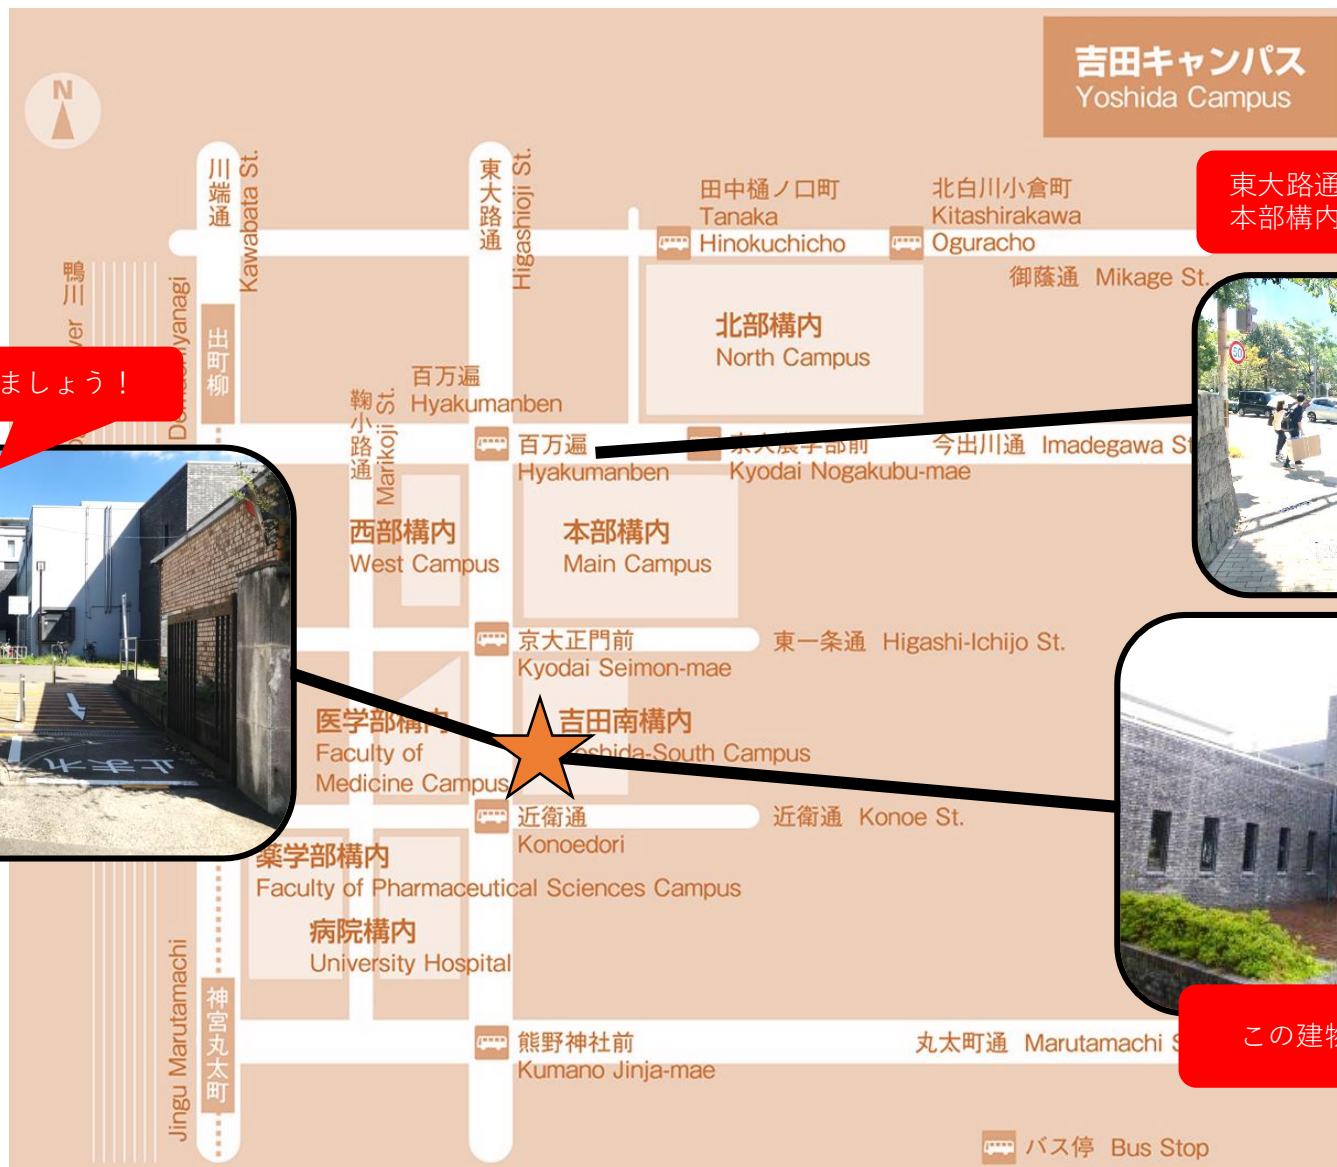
吉田キャンパス
Yoshida Campus

N

東大路通
本部構内

ましょう！

この建物

川端通 Kawabata St.

東大路通 Higashioji St.

田中樋ノ口町 Tanaka Hinokuchicho

北白川小倉町 Kitashirakawa Oguracho

御蔭通 Mikage St.

鴨川 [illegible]ver

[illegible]yanagi

出町柳

北部構内 North Campus

百万遍 Hyakumanben

鞠小路通 Marikoji St.

百万遍 Hyakumanben

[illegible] Kyodai Nogakubu-mae

今出川通 Imadegawa St.

西部構内 West Campus

本部構内 Main Campus

京大正門前 Kyodai Seimon-mae

東一条通 Higashi-Ichijo St.

医学部構内 Faculty of Medicine Campus

吉田南構内 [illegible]shida-South Campus

近衛通 Konoedori

近衛通 Konoe St.

薬学部構内 Faculty of Pharmaceutical Sciences Campus

病院構内 University Hospital

Jingu Marutamachi

神宮丸太町

熊野神社前 Kumano Jinja-mae

丸太町通 Marutamachi S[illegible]

バス停 Bus Stop